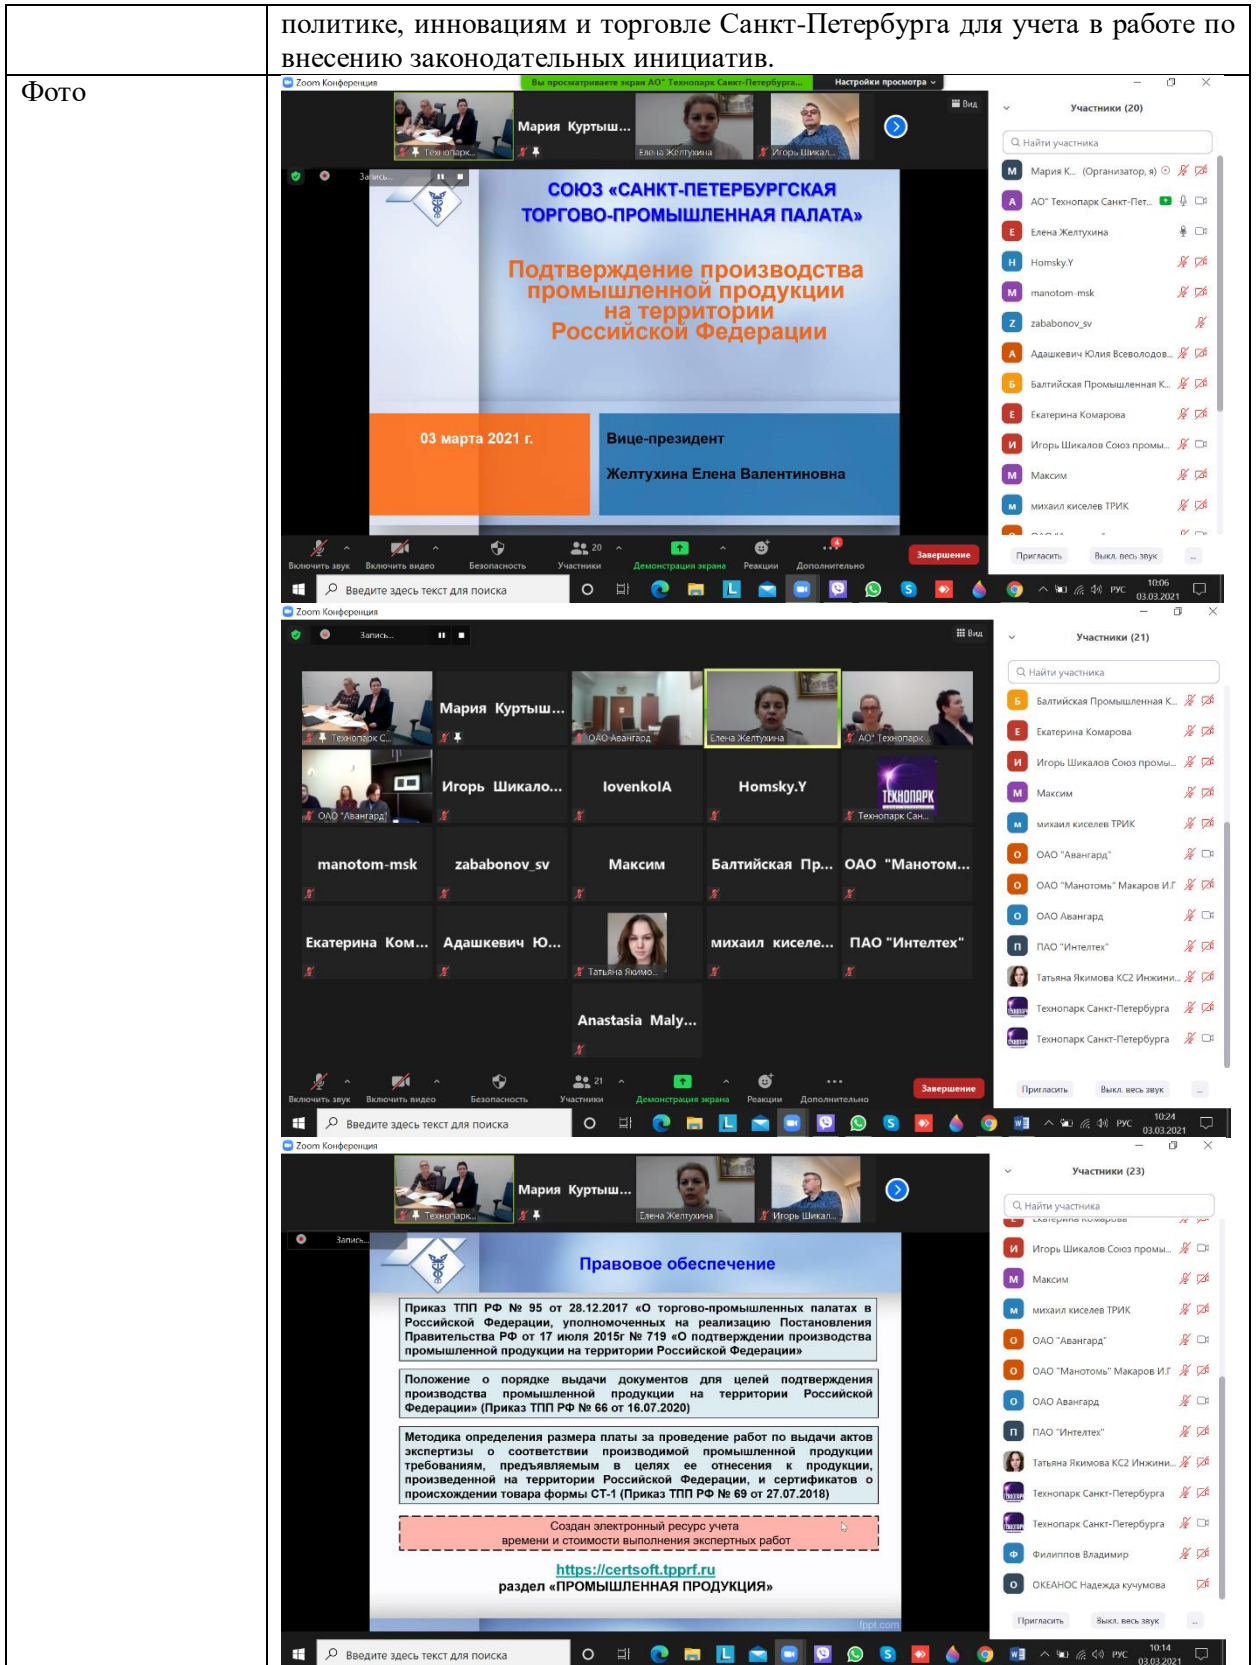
| | политике, инновациям и торговле Санкт-Петербурга для учета в работе по внесению законодательных инициатив. |
|---|---|
| Фото | |

Zoom Конференция
Вы просматриваете экран АО" Технопарк Санкт-Петербурга...
Настройки просмотра
Вид
Мария Куртыш...
Технопарк...
Елена Желтухина
Игорь Шикал...
Запись...
СОЮЗ «САНКТ-ПЕТЕРБУРГСКАЯ ТОРГОВО-ПРОМЫШЛЕННАЯ ПАЛАТА»
Подтверждение производства промышленной продукции на территории Российской Федерации
03 марта 2021 г.
Вице-президент
Желтухина Елена Валентиновна
Участники (20)
Найти участника
Мария К... (Организатор, я)
АО" Технопарк Санкт-Пет...
Елена Желтухина
Homsky.Y
manotom-msk
zababonov_sv
Адашкевич Юлия Всеволодов...
Балтийская Промышленная К...
Екатерина Комарова
Игорь Шикалов Союз промы...
Максим
михаил киселев ТРИК
Включить звук
Включить видео
Безопасность
20
Участники
Демонстрация экрана
Реакции
Дополнительно
Завершение
Пригласить
Выкл. весь звук
Введите здесь текст для поиска
РУС
10:06
03.03.2021

Zoom Конференция
Запись...
Вид
Мария Куртыш...
Технопарк С...
ОАО Авангард
Елена Желтухина
АО" Технопарк
ОАО "Авангард"
Игорь Шикало...
IovenkoIA
Homsky.Y
ТЕХНОПАРК
Технопарк Сан...
manotom-msk
zababonov_sv
Максим
Балтийская Пр...
ОАО "Манотом...
Екатерина Ком...
Адашкевич Ю...
Татьяна Якимо...
михаил киселе...
ПАО "Интелтех"
Anastasia Maly...
Участники (21)
Найти участника
Балтийская Промышленная К...
Екатерина Комарова
Игорь Шикалов Союз промы...
Максим
михаил киселев ТРИК
ОАО "Авангард"
ОАО "Манотомь" Макаров И.Г
ОАО Авангард
ПАО "Интелтех"
Татьяна Якимова КС2 Инжини...
Технопарк Санкт-Петербурга
Технопарк Санкт-Петербурга
Включить звук
Включить видео
Безопасность
21
Участники
Демонстрация экрана
Реакции
Дополнительно
Завершение
Пригласить
Выкл. весь звук
Введите здесь текст для поиска
РУС
10:24
03.03.2021

Zoom Конференция
Мария Куртыш...
Технопарк...
Елена Желтухина
Игорь Шикал...
Запись...
Правовое обеспечение
Приказ ТПП РФ № 95 от 28.12.2017 «О торгово-промышленных палатах в Российской Федерации, уполномоченных на реализацию Постановления Правительства РФ от 17 июля 2015г № 719 «О подтверждении производства промышленной продукции на территории Российской Федерации»
Положение о порядке выдачи документов для целей подтверждения производства промышленной продукции на территории Российской Федерации» (Приказ ТПП РФ № 66 от 16.07.2020)
Методика определения размера платы за проведение работ по выдачи актов экспертизы о соответствии производимой промышленной продукции требованиям, предъявляемым в целях ее отнесения к продукции, произведенной на территории Российской Федерации, и сертификатов о происхождении товара формы СТ-1 (Приказ ТПП РФ № 69 от 27.07.2018)
Создан электронный ресурс учета времени и стоимости выполнения экспертных работ
https://certsoft.tpprf.ru
раздел «ПРОМЫШЛЕННАЯ ПРОДУКЦИЯ»
fppt.com
Участники (23)
Найти участника
Екатерина Комарова
Игорь Шикалов Союз промы...
Максим
михаил киселев ТРИК
ОАО "Авангард"
ОАО "Манотомь" Макаров И.Г
ОАО Авангард
ПАО "Интелтех"
Татьяна Якимова КС2 Инжини...
Технопарк Санкт-Петербурга
Технопарк Санкт-Петербурга
Филиппов Владимир
ОКЕАНОС Надежда кучумова
Пригласить
Выкл. весь звук
Введите здесь текст для поиска
РУС
10:14
03.03.2021